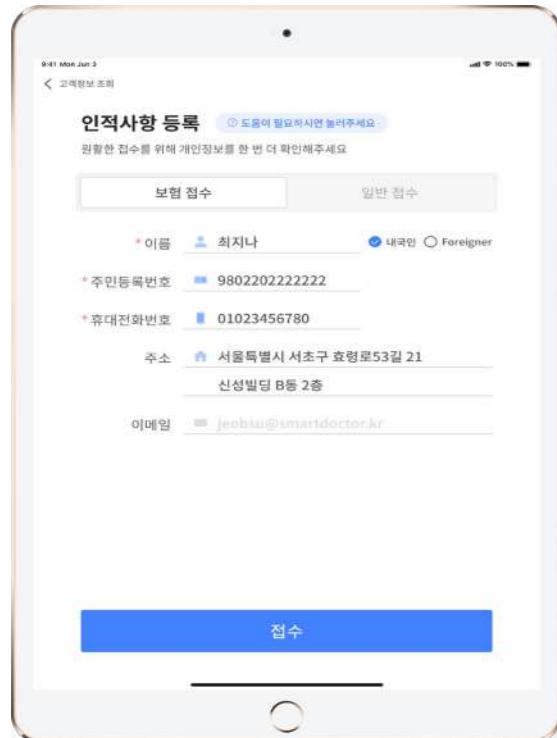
9:41 Mon Jun 3

100%

< 고객정보 조회

인적사항 등록 ⓘ 도움이 필요하시면 눌러주세요

원활한 접수를 위해 개인정보를 한 번 더 확인해주세요

보험 접수

일반 접수

*이름 최지나 내국인 Foreigner

*주민등록번호 9802202222222

*휴대전화번호 01023456780

주소 서울특별시 서초구 효령로53길 21

신성빌딩 B동 2층

이메일 jeobsu@smartdoctor.kr

접수